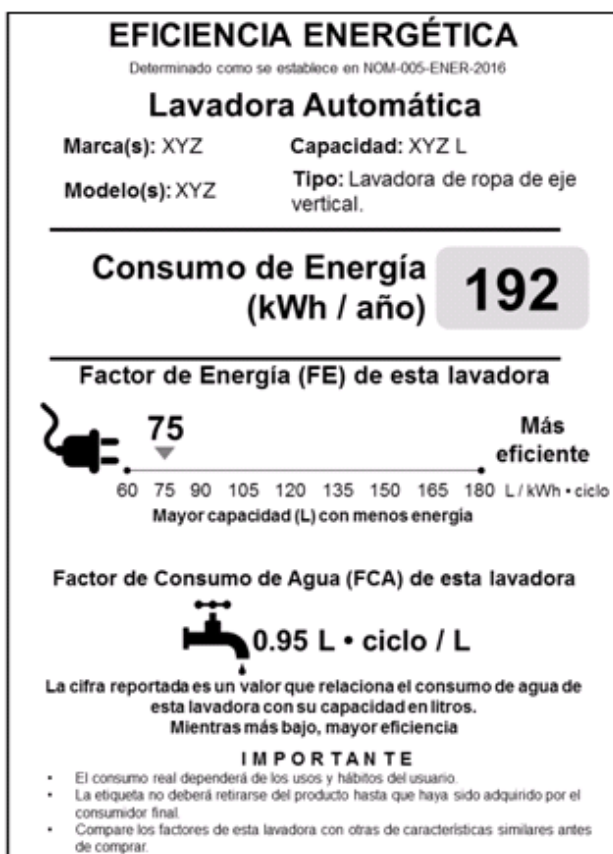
EFICIENCIA ENERGÉTICA
Determinado como se establece en NOM-005-ENER-2016

Lavadora Automática

Marca(s): XYZ
Capacidad: XYZ L
Modelo(s): XYZ
Tipo: Lavadora de ropa de eje vertical.

Consumo de Energía (kWh / año) 192

Factor de Energía (FE) de esta lavadora

75

Más eficiente

60 75 90 105 120 135 150 165 180 L / kWh • ciclo
Mayor capacidad (L) con menos energía

Factor de Consumo de Agua (FCA) de esta lavadora

0.95 L • ciclo / L

La cifra reportada es un valor que relaciona el consumo de agua de esta lavadora con su capacidad en litros.
Mientras más bajo, mayor eficiencia

IMPORTANTE
• El consumo real dependerá de los usos y hábitos del usuario.
• La etiqueta no deberá retirarse del producto hasta que haya sido adquirido por el consumidor final.
• Compare los factores de esta lavadora con otras de características similares antes de comprar.